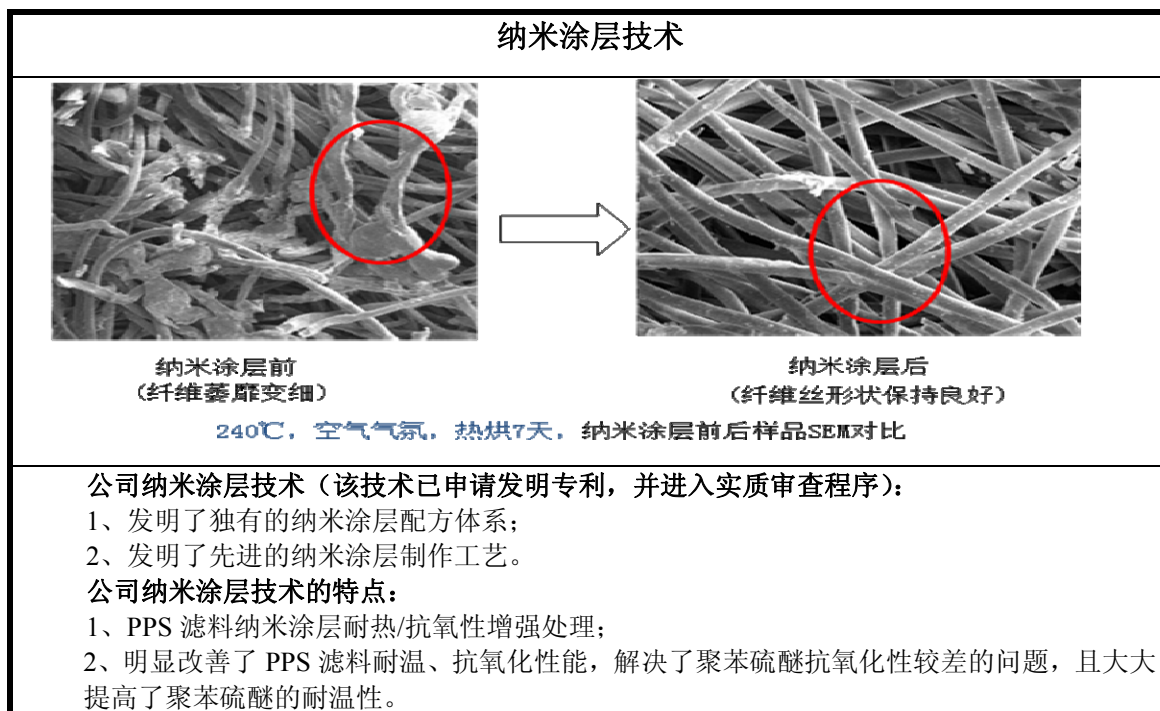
纳米涂层技术

纳米涂层前
（纤维萎靡变细）

纳米涂层后
（纤维丝形状保持良好）

240℃，空气气氛，热烘7天，纳米涂层前后样品SEM对比

公司纳米涂层技术（该技术已申请发明专利，并进入实质审查程序）：
1、发明了独有的纳米涂层配方体系；
2、发明了先进的纳米涂层制作工艺。
公司纳米涂层技术的特点：
1、PPS 滤料纳米涂层耐热/抗氧性增强处理；
2、明显改善了 PPS 滤料耐温、抗氧化性能，解决了聚苯硫醚抗氧化性较差的问题，且大大提高了聚苯硫醚的耐温性。